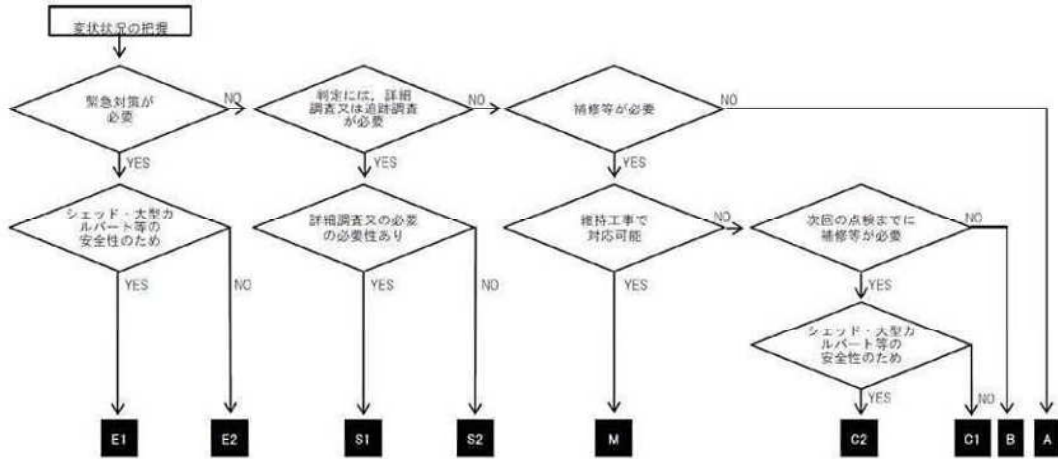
変状状況の把握

緊急対策が必要

NO

YES

判定には，詳細調査又は追跡調査が必要

NO

YES

補修等が必要

NO

YES

シェッド・大型カルバート等の安全性のため

YES

NO

詳細調査又の必要の必要性あり

YES

NO

維持工事で対応可能

NO

YES

次回の点検までに補修等が必要

NO

YES

シェッド・大型カルバート等の安全性のため

YES

NO

E1

E2

S1

S2

M

C2

C1

B

A